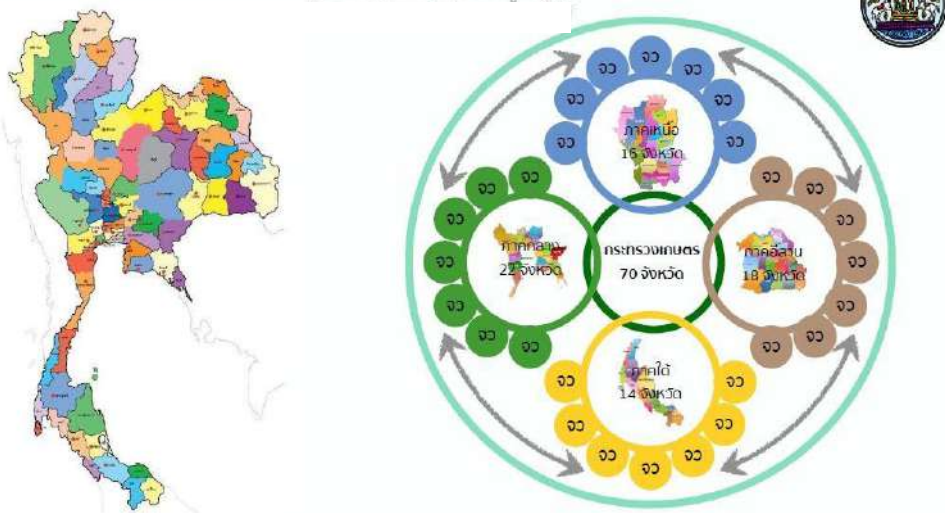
จว จว จว จว จว จว จว

ภาคเหนือ 15 จังหวัด

จว จว จว จว จว จว จว จว

ภาคกลาง 22 จังหวัด

กระทรวงเกษตร 70 จังหวัด

จว จว จว จว จว จว จว จว

ภาคอีสาน 18 จังหวัด

จว จว จว จว จว จว จว จว จว จว

ภาคใต้ 14 จังหวัด